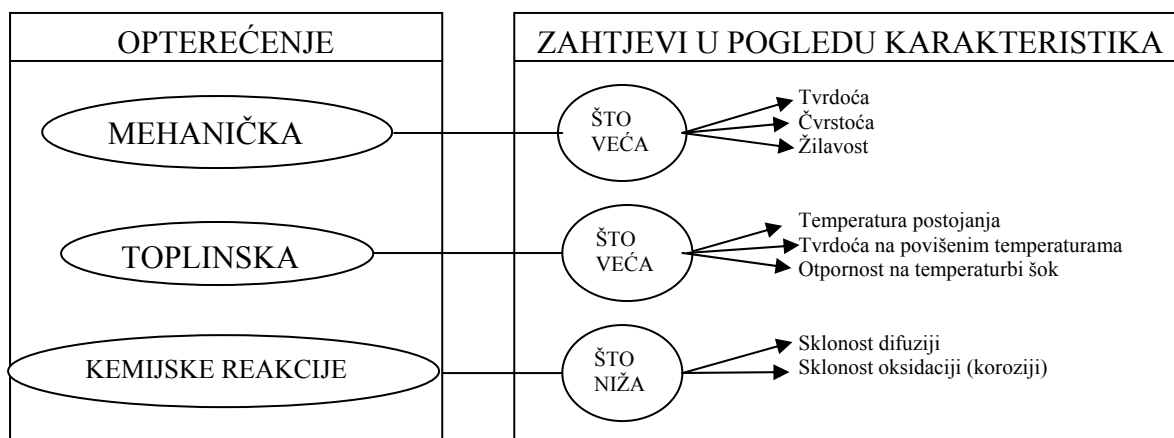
OPTEREĆENJE

ZAHTJEVI U POGLEDU KARAKTERISTIKA

MEHANIČKA

ŠTO VEĆA

Tvrdoća
Čvrstoća
Žilavost

TOPLINSKA

ŠTO VEĆA

Temperatura postojanja
Tvrdoća na povišenim temperaturama
Otpornost na temperaturbi šok

KEMIJSKE REAKCIJE

ŠTO NIŽA

Sklonost difuziji
Sklonost oksidaciji (koroziji)